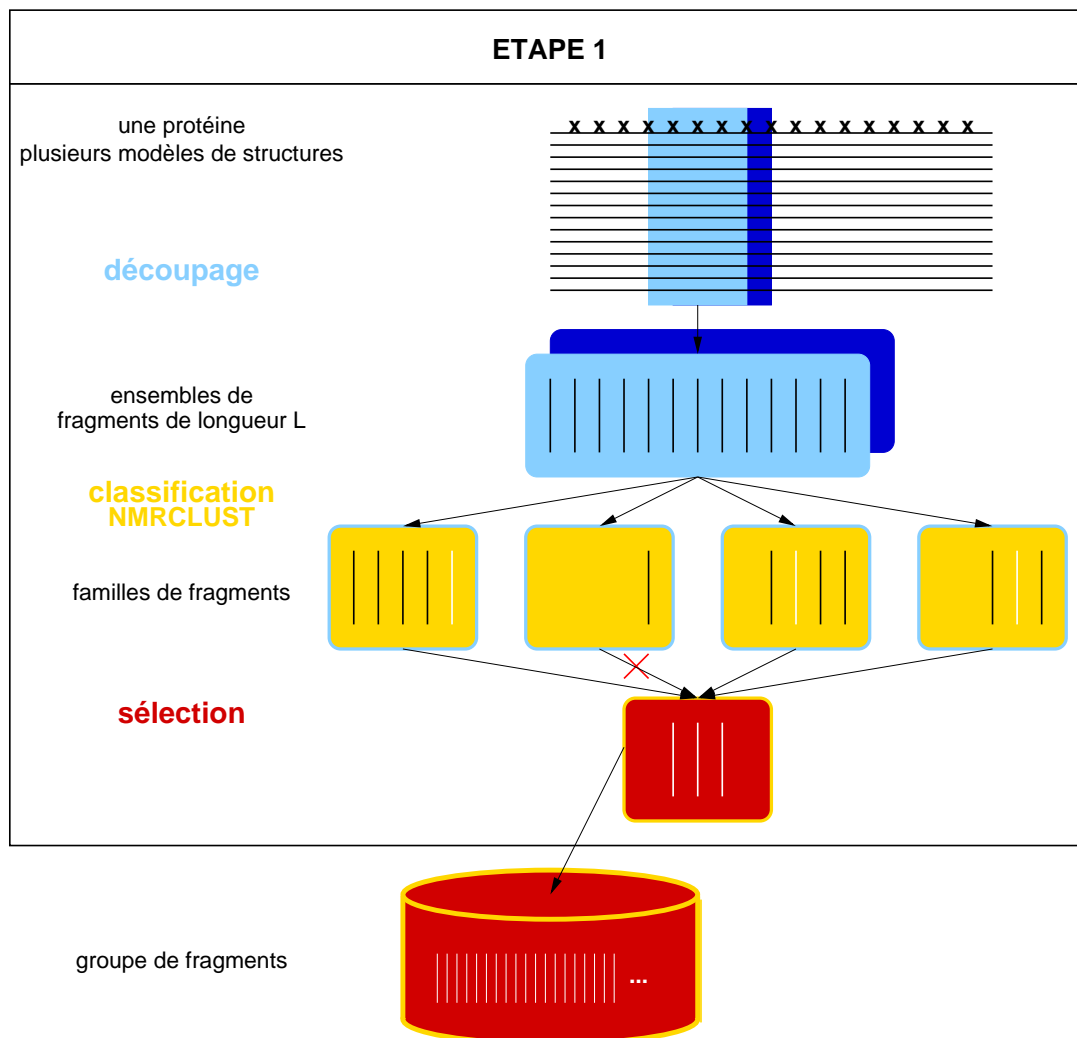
ETAPE 1

une protéine
plusieurs modèles de structures

x x x x x x x x x x x x x x x x x

découpage

ensembles de
fragments de longueur L

classification
NMRCLUST

familles de fragments

sélection

groupe de fragments

...